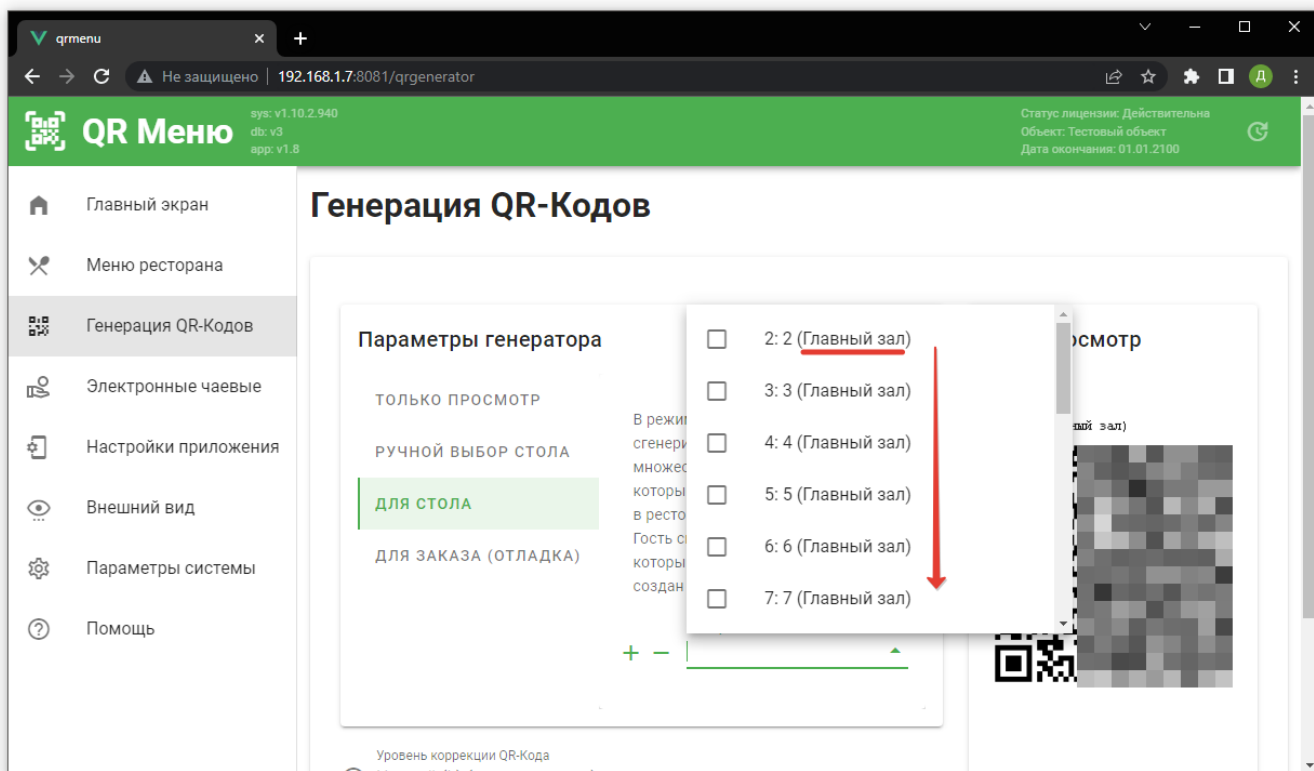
qrmenu
Не защищено | 192.168.1.7:8081/qrgenerator

QR Меню
sys: v1.10.2.940
db: v3
app: v1.8

Статус лицензии: Действительна
Объект: Тестовый объект
Дата окончания: 01.01.2100

Главный экран
Меню ресторана
Генерация QR-Кодов
Электронные чаевые
Настройки приложения
Внешний вид
Параметры системы
Помощь

Генерация QR-Кодов

Параметры генератора

ТОЛЬКО ПРОСМОТР
РУЧНОЙ ВЫБОР СТОЛА
ДЛЯ СТОЛА
ДЛЯ ЗАКАЗА (ОТЛАДКА)

В режим
сгенери
множес
которы
в ресто
Гость с
которы
создан

2: 2 (Главный зал)
3: 3 (Главный зал)
4: 4 (Главный зал)
5: 5 (Главный зал)
6: 6 (Главный зал)
7: 7 (Главный зал)

+ −

осмотр
вный зал)

Уровень коррекции QR-Кода